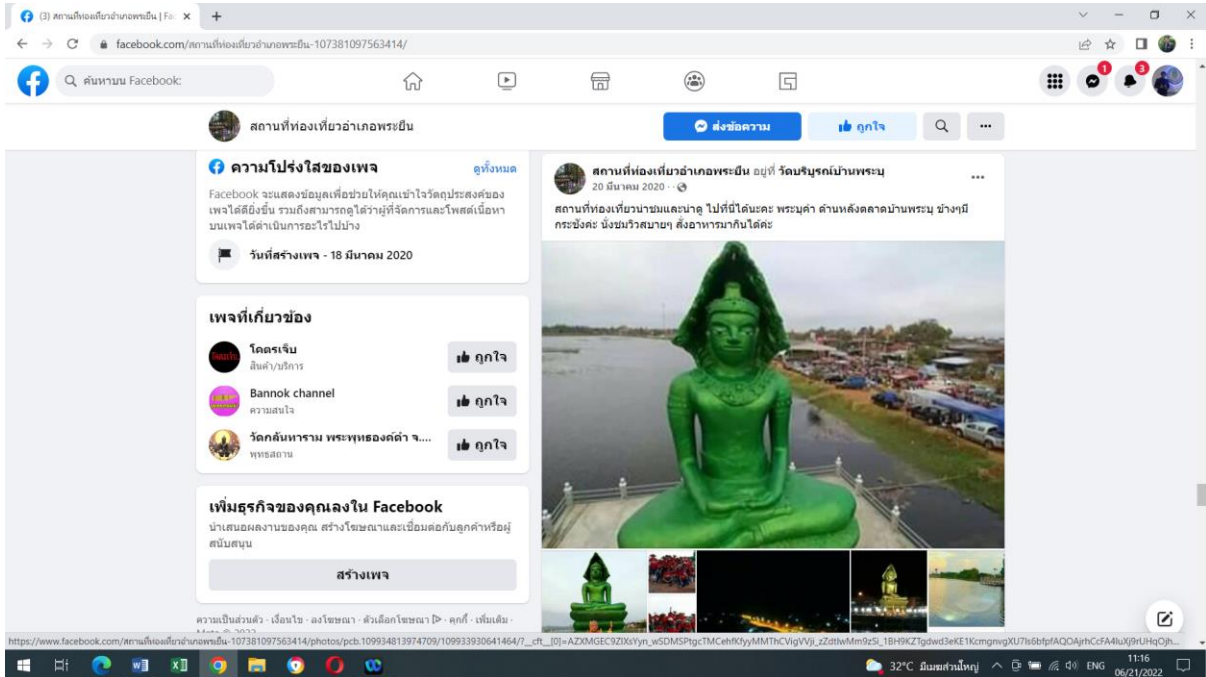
(3) สถานที่ท่องเที่ยวอำเภอพระยืน | Fa ×
+
facebook.com/สถานที่ท่องเที่ยวอำเภอพระยืน-107381097563414/
ค้นหาบน Facebook
1
3
สถานที่ท่องเที่ยวอำเภอพระยืน
ส่งข้อความ
ถูกใจ
ความโปร่งใสของเพจ
ดูทั้งหมด
Facebook จะแสดงข้อมูลเพื่อช่วยให้คุณเข้าใจวัตถุประสงค์ของเพจได้ดียิ่งขึ้น รวมถึงสามารถดูได้ว่าผู้ที่จัดการและโพสต์เนื้อหาบนเพจได้ดำเนินการอะไรไปบ้าง
วันที่สร้างเพจ - 18 มีนาคม 2020
เพจที่เกี่ยวข้อง
โคตรเจ๊บ
สินค้า/บริการ
ถูกใจ
Bannok channel
ความสนใจ
ถูกใจ
วัดกลันทาราม พระพุทธองค์ดำ จ....
พุทธสถาน
ถูกใจ
เพิ่มธุรกิจของคุณลงใน Facebook
นำเสนอผลงานของคุณ สร้างโฆษณาและเชื่อมต่อกับลูกค้าหรือผู้สนับสนุน
สร้างเพจ
ความเป็นส่วนตัว · เงื่อนไข · ลงโฆษณา · ตัวเลือกโฆษณา · คุกกี้ · เพิ่มเติม ·
สถานที่ท่องเที่ยวอำเภอพระยืน อยู่ที่ วัดบริบูรณ์บ้านพระบุ
20 มีนาคม 2020 ·
สถานที่ท่องเที่ยวน่าชมและน่าดู ไปที่นี่ได้นะคะ พระบุคำ ด้านหลังตลาดบ้านพระบุ ข้างๆมีกระชังคะ นั่งชมวิวสบายๆ สั่งอาหารมากินได้ค่ะ
https://www.facebook.com/สถานที่ท่องเที่ยวอำเภอพระยืน-107381097563414/photos/pcb.109934813974709/109933930641464/?__cft__[0]=AZXMGEC9ZIXsYyn_wSDMSPtgcTMCehfKfyyMMThCVlgVVji_zZdtlwMm9zSi_1BH9KZTgdwd3eKE1KcmgnvgXU7ls6bfpfAQOAjrhCcFA4luXj9rUHqOjh...
32°C มีเมฆส่วนใหญ่ ENG 11:16 06/21/2022